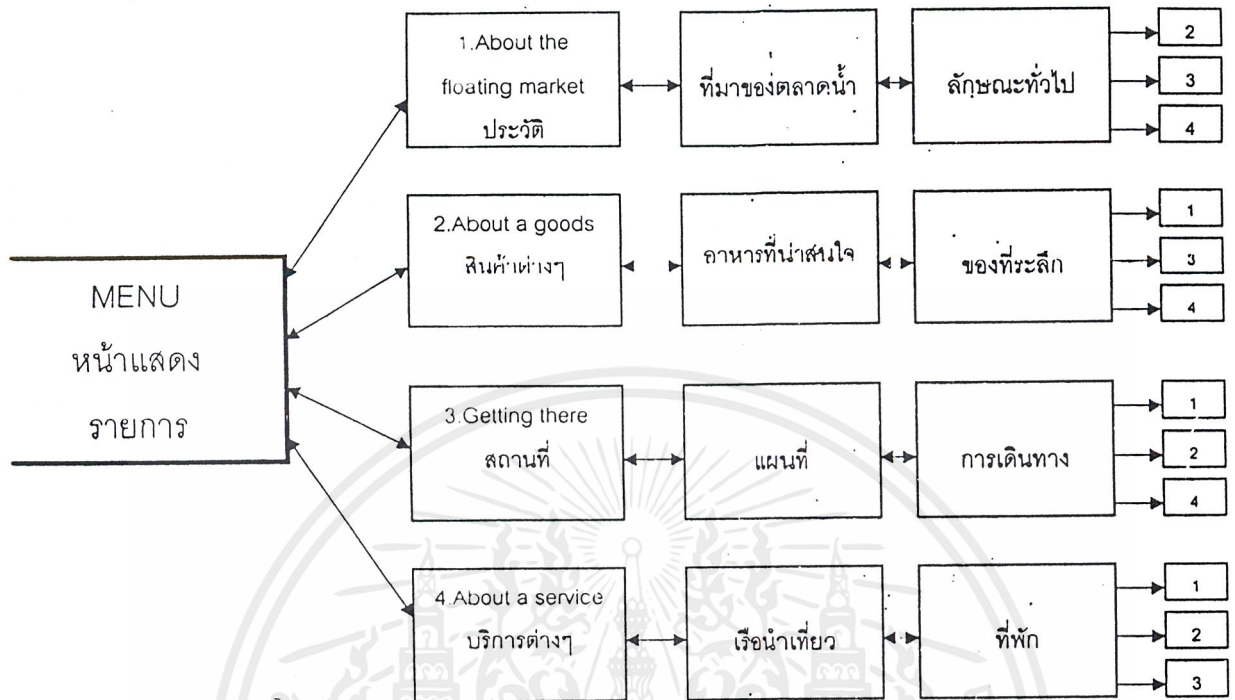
MENU
หน้าแสดง
รายการ

1.About the floating market
ประวัติ

ที่มาของตลาดน้ำ

ลักษณะทั่วไป

2
3
4

2.About a goods
สินค้าต่างๆ

อาหารที่น่าสนใจ

ของที่ระลึก

1
3
4

3.Getting there
สถานที่

แผนที่

การเดินทาง

1
2
4

4.About a service
บริการต่างๆ

เรือนำเที่ยว

ที่พัก

1
2
3